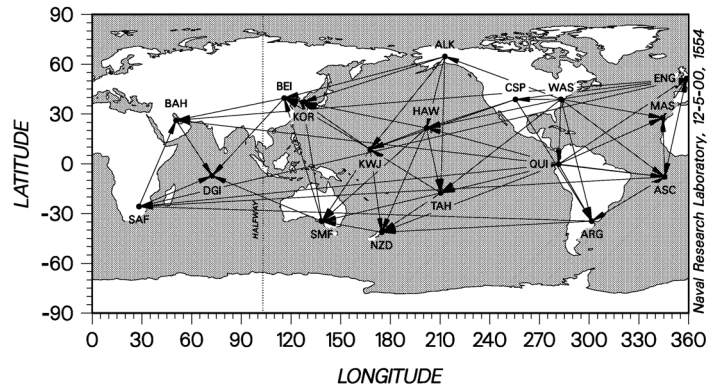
90
60
30
0
-30
-60
-90
LATITUDE

ALK
ENG
BEI
CSP
WAS
BAH
KOR
HAW
MAS
KWJ
QUI
DGI
ASC
TAH
SAF
HALFWAY
SMF
ARG
NZD

0 30 60 90 120 150 180 210 240 270 300 330 360
LONGITUDE

Naval Research Laboratory, 12-5-00, 1554